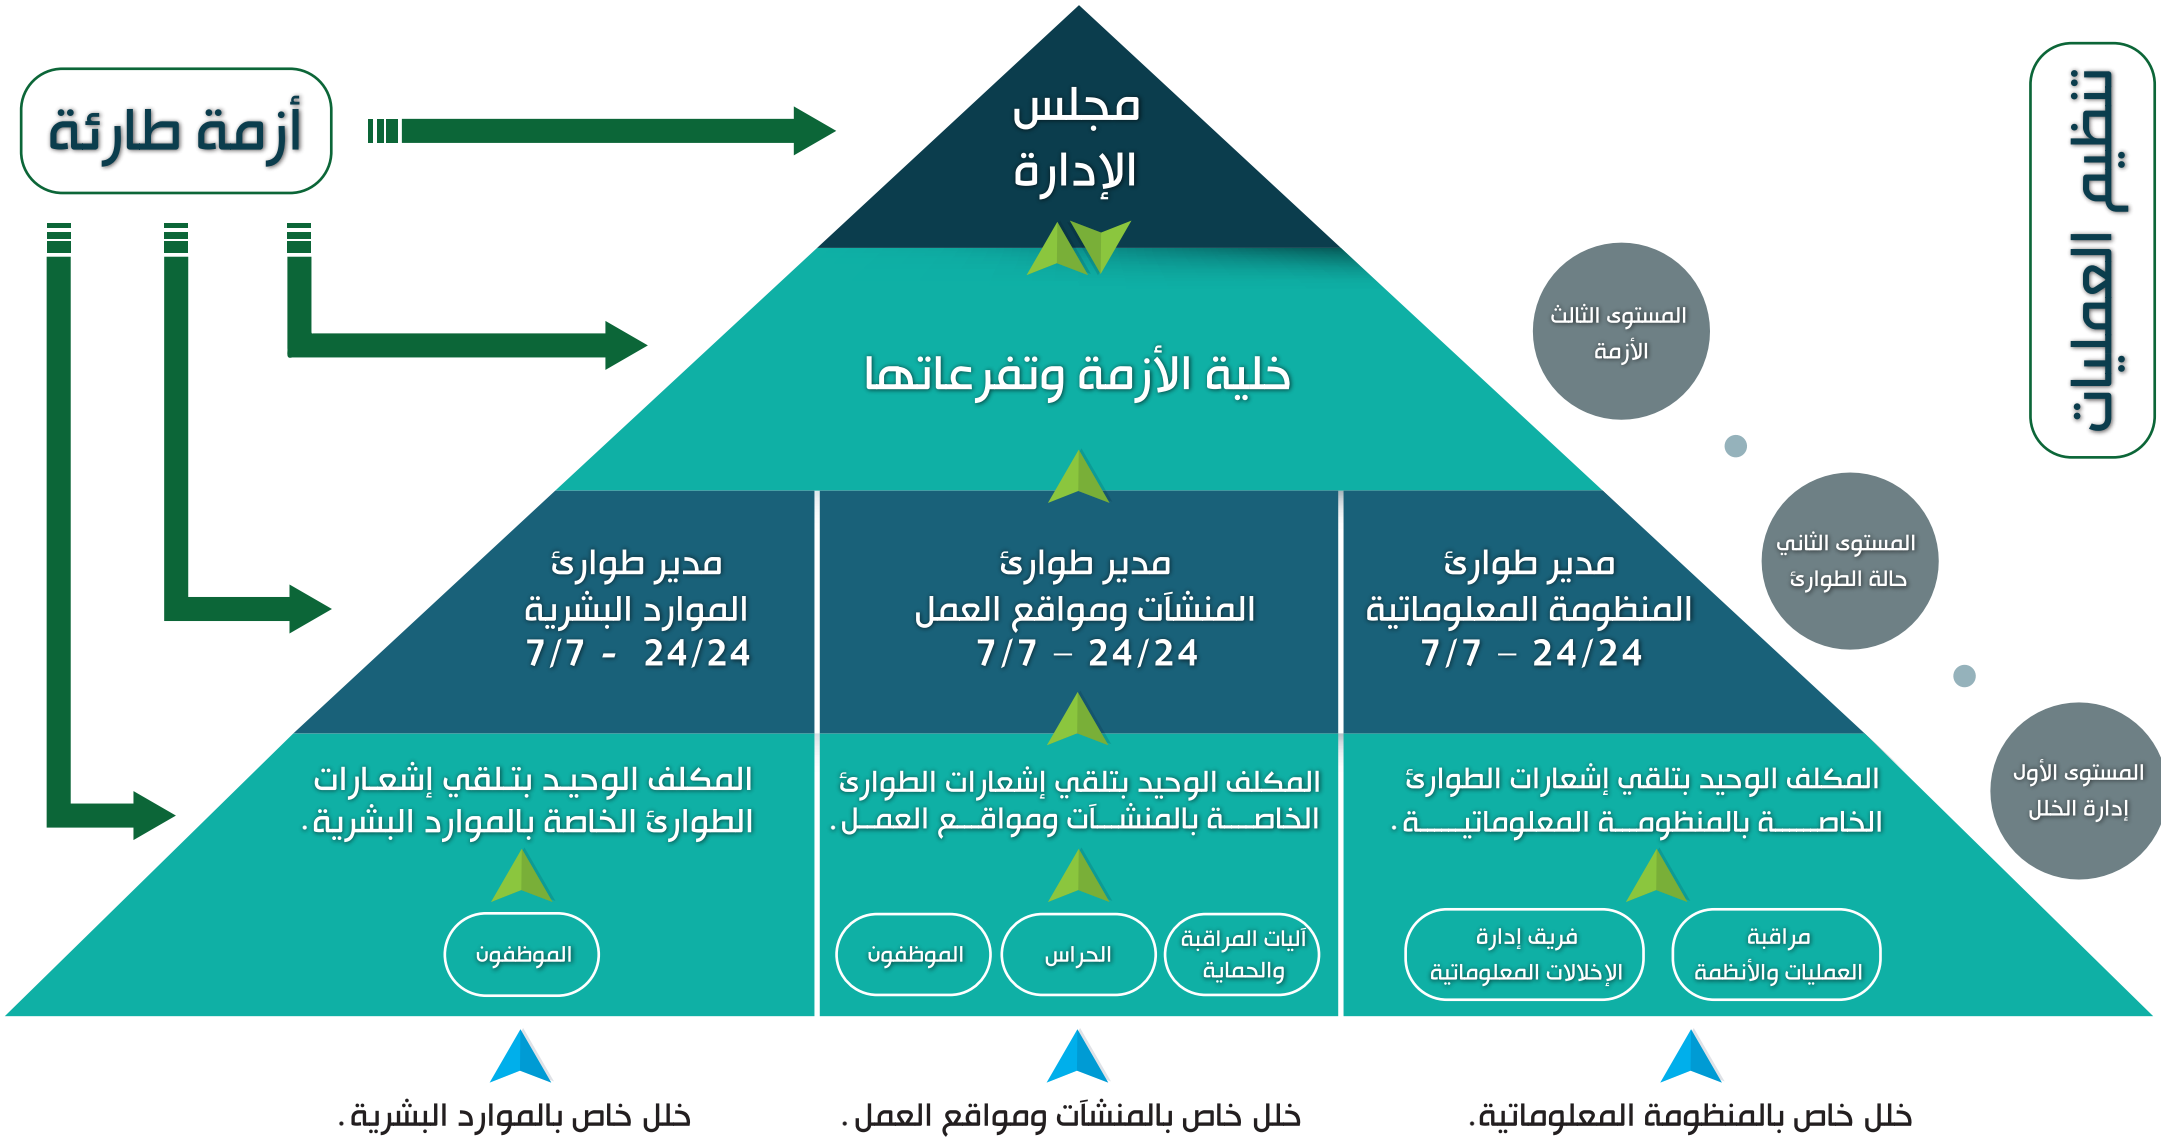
تنظيم العمليات

أزمة طارئة

مجلس الإدارة

خلية الأزمة وتفرعاتها

المستوى الثالث الأزمة

المستوى الثاني حالة الطوارئ

المستوى الأول إدارة الخلل

مدير طوارئ المنظومة المعلوماتية 7/7 – 24/24

مدير طوارئ المنشآت ومواقع العمل 7/7 – 24/24

مدير طوارئ الموارد البشرية 7/7 - 24/24

المكلف الوحيد بتلقي إشعارات الطوارئ الخاصة بالمنظومة المعلوماتية.

المكلف الوحيد بتلقي إشعارات الطوارئ الخاصة بالمنشآت ومواقع العمل.

المكلف الوحيد بتلقي إشعارات الطوارئ الخاصة بالموارد البشرية.

مراقبة العمليات والأنظمة

فريق إدارة الإخلالات المعلوماتية

آليات المراقبة والحماية

الحراس

الموظفون

الموظفون

خلل خاص بالمنظومة المعلوماتية.

خلل خاص بالمنشآت ومواقع العمل.

خلل خاص بالموارد البشرية.